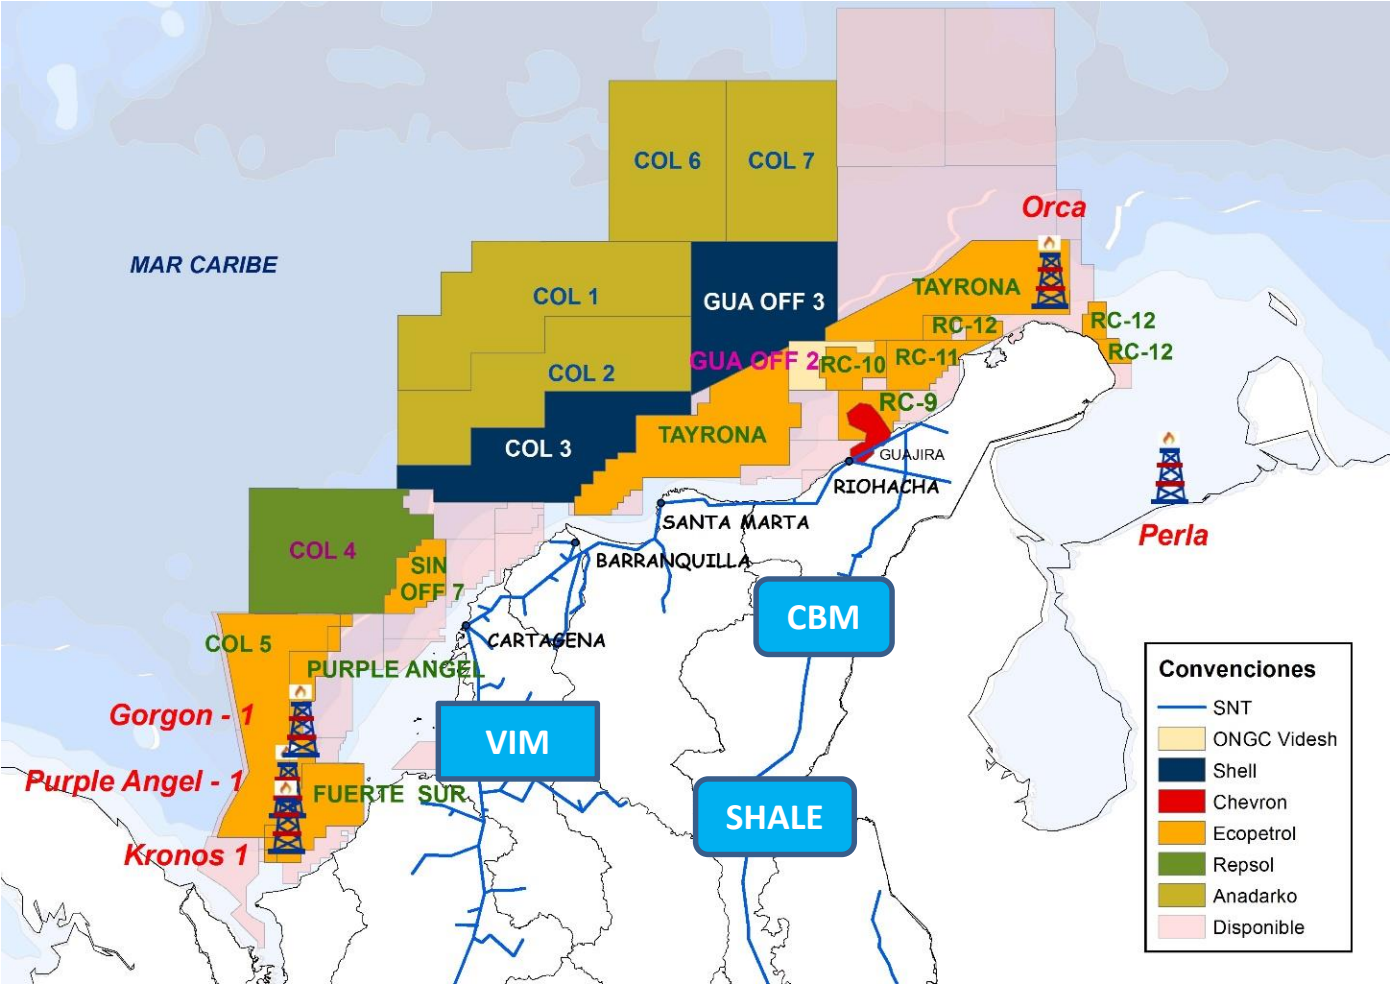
COL 6
COL 7
Orca
MAR CARIBE
COL 1
GUA OFF 3
TAYRONA
RC-12
RC-12
RC-12
COL 2
GUA OFF 2
RC-10
RC-11
RC-9
COL 3
TAYRONA
GUAJIRA
RIOHACHA
SANTA MARTA
Perla
COL 4
SIN OFF 7
BARRANQUILLA
CBM
COL 5
CARTAGENA
PURPLE ANGEL
Gorgon - 1
VIM
Purple Angel - 1
FUERTE SUR
SHALE
Kronos 1

Convenciones
SNT
ONGC Videsh
Shell
Chevron
Ecopetrol
Repsol
Anadarko
Disponible